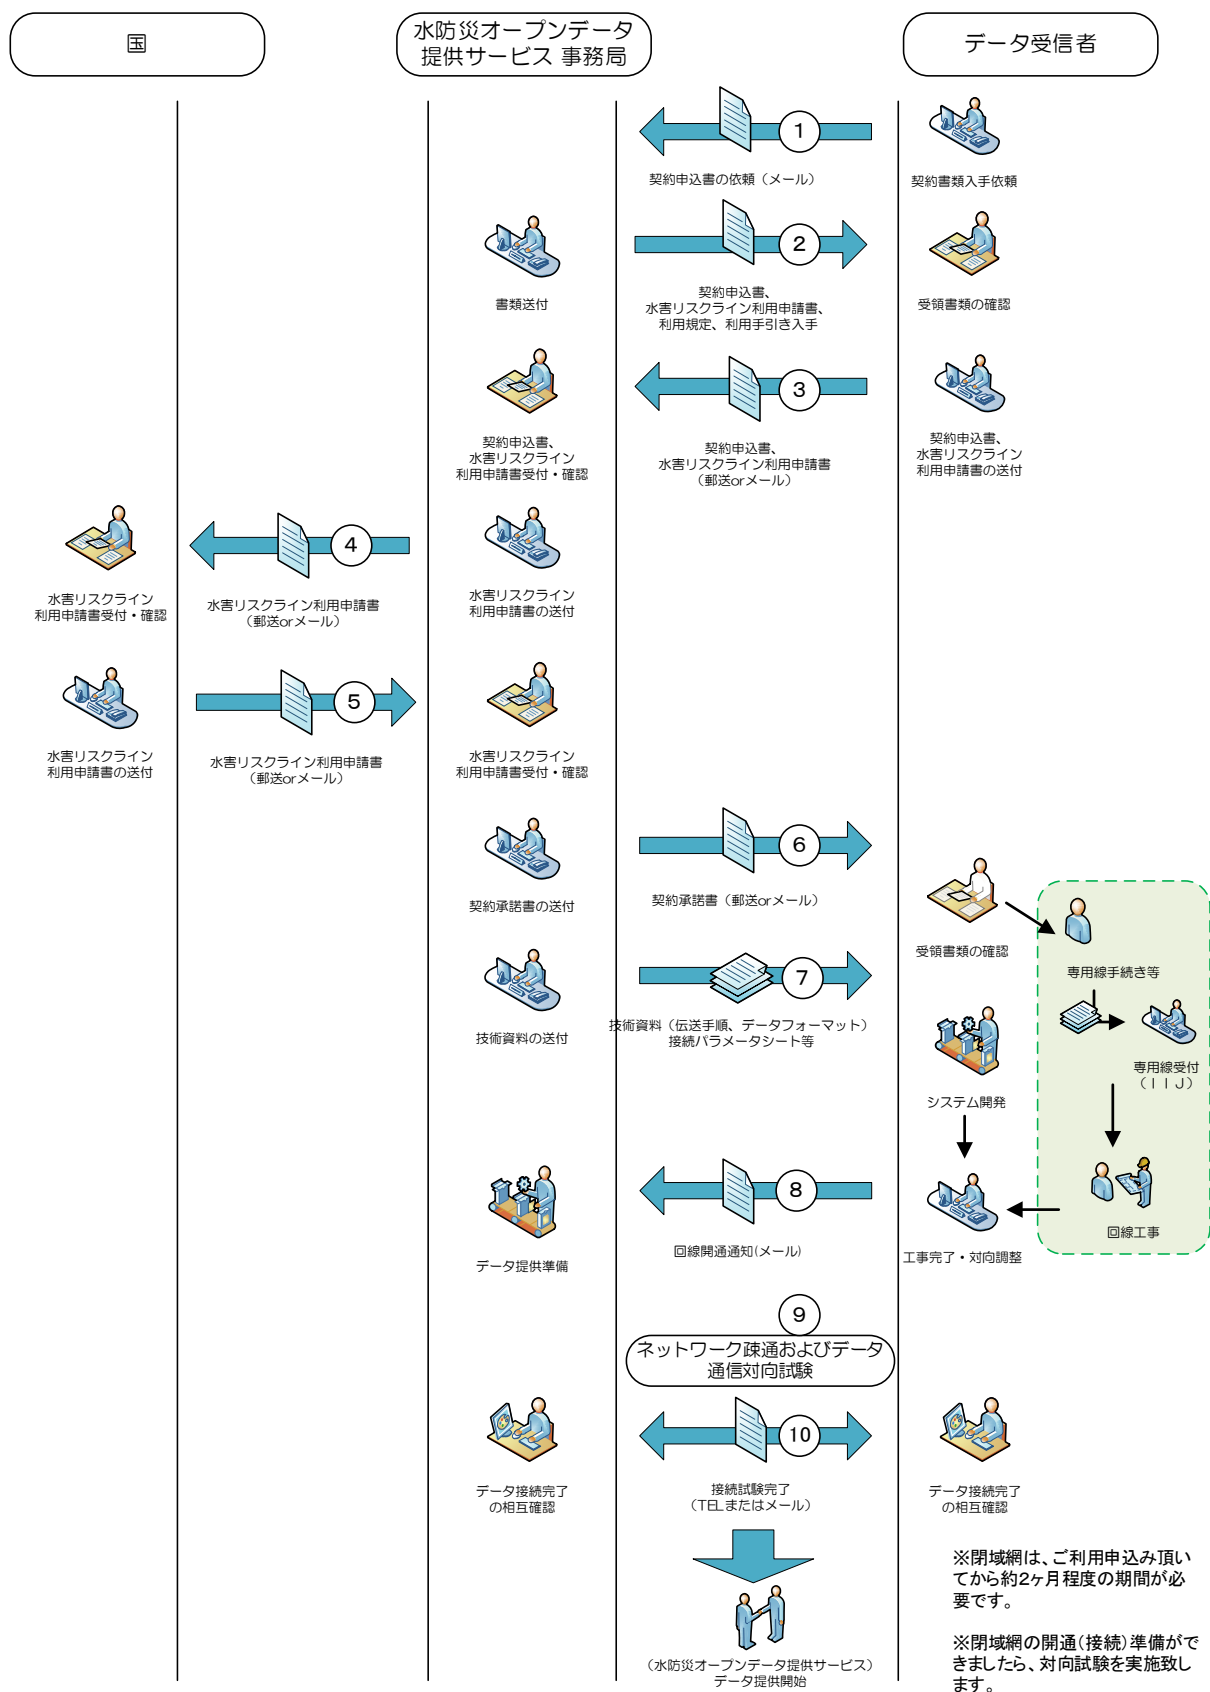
国

水防災オープンデータ提供サービス 事務局

データ受信者

1

契約申込書の依頼（メール）

契約書類入手依頼

書類送付

2

契約申込書、水害リスクライン利用申請書、利用規定、利用手引き入手

受領書類の確認

契約申込書、水害リスクライン利用申請書受付・確認

3

契約申込書、水害リスクライン利用申請書（郵送orメール）

契約申込書、水害リスクライン利用申請書の送付

水害リスクライン利用申請書受付・確認

4

水害リスクライン利用申請書（郵送orメール）

水害リスクライン利用申請書の送付

水害リスクライン利用申請書の送付

5

水害リスクライン利用申請書（郵送orメール）

水害リスクライン利用申請書受付・確認

契約承諾書の送付

6

契約承諾書（郵送orメール）

受領書類の確認

専用線手続き等

専用線受付（ＩＩＪ）

技術資料の送付

7

技術資料（伝送手順、データフォーマット）接続パラメータシート等

システム開発

データ提供準備

8

回線開通通知(メール)

工事完了・対向調整

回線工事

9

ネットワーク疎通およびデータ通信対向試験

データ接続完了の相互確認

10

接続試験完了（TELまたはメール）

データ接続完了の相互確認

※閉域網は、ご利用申込み頂いてから約2ヶ月程度の期間が必要です。

※閉域網の開通(接続)準備ができましたら、対向試験を実施致します。

（水防災オープンデータ提供サービス）データ提供開始